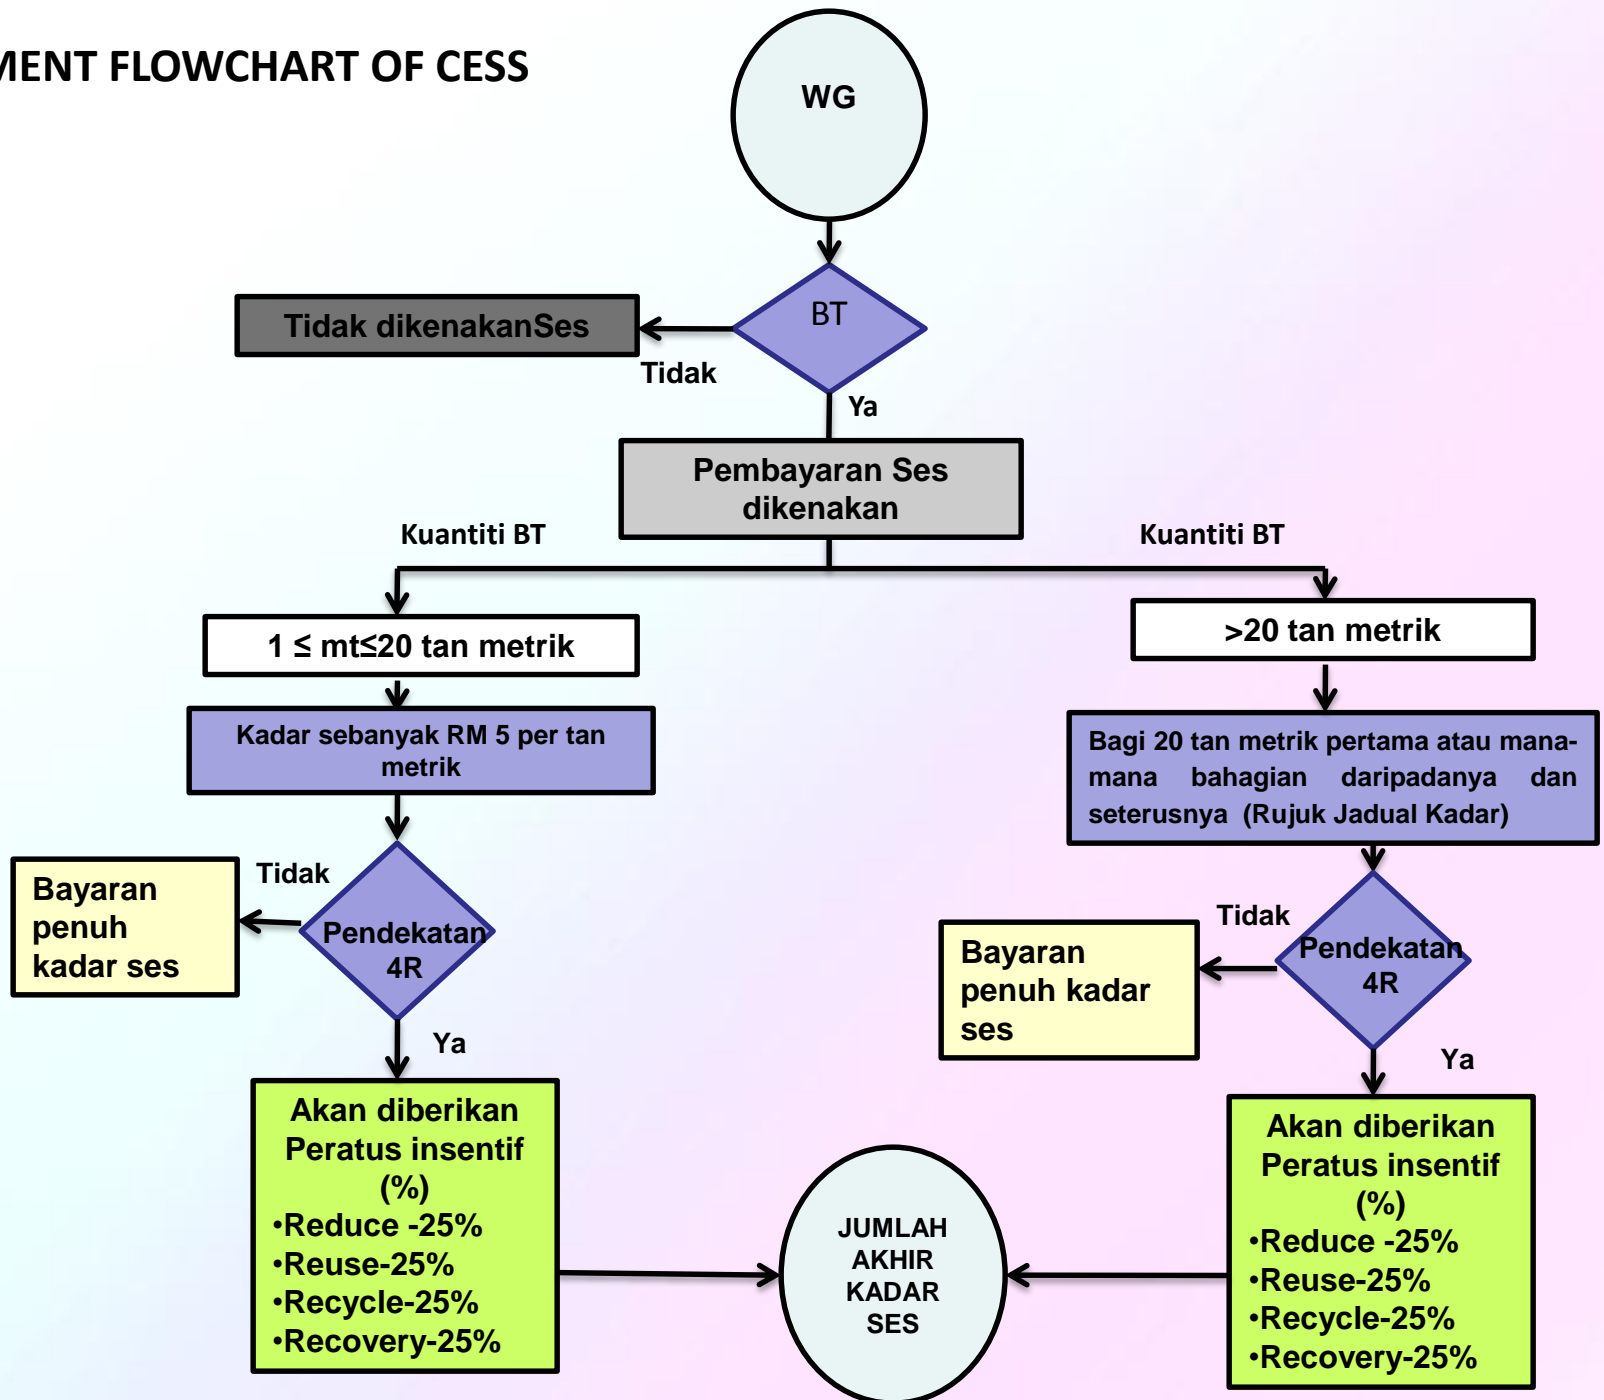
MENT FLOWCHART OF CESS

WG

BT

Tidak dikenakanSes

Tidak

Ya

Pembayaran Ses dikenakan

Kuantiti BT

Kuantiti BT

1 ≤ mt≤20 tan metrik

>20 tan metrik

Kadar sebanyak RM 5 per tan metrik

Bagi 20 tan metrik pertama atau mana-mana bahagian daripadanya dan seterusnya (Rujuk Jadual Kadar)

Tidak

Bayaran penuh kadar ses

Pendekatan 4R

Ya

Tidak

Bayaran penuh kadar ses

Pendekatan 4R

Ya

Akan diberikan Peratus insentif (%)
•Reduce -25%
•Reuse-25%
•Recycle-25%
•Recovery-25%

JUMLAH AKHIR KADAR SES

Akan diberikan Peratus insentif (%)
•Reduce -25%
•Reuse-25%
•Recycle-25%
•Recovery-25%